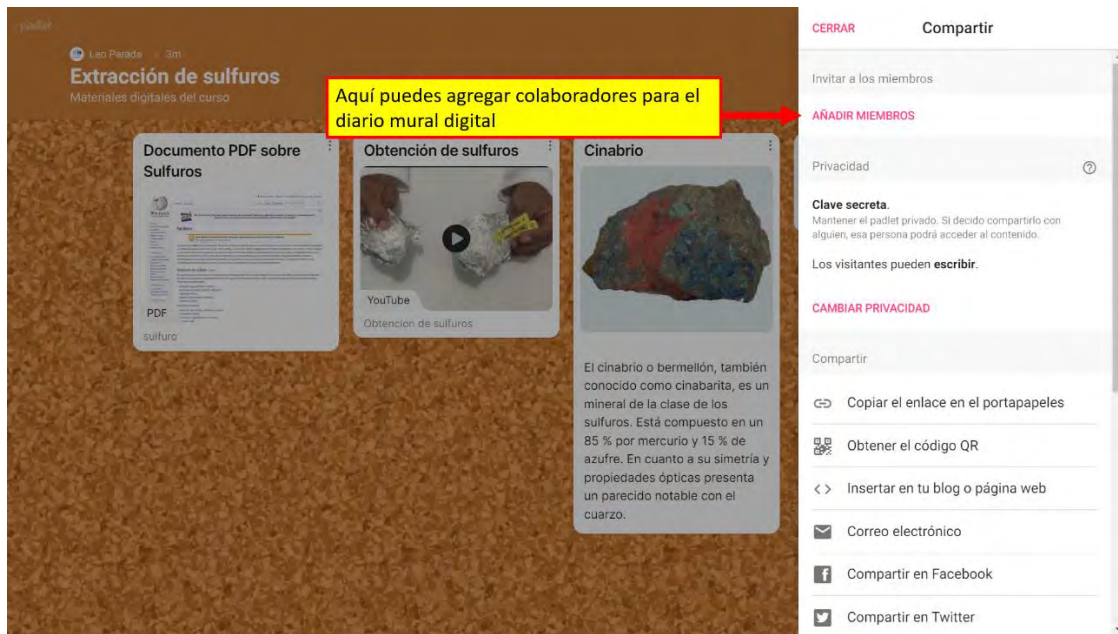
padlet

Leo Parada · 3m

Extracción de sulfuros

Materiales digitales del curso

Aquí puedes agregar colaboradores para el diario mural digital

Documento PDF sobre Sulfuros

PDF

sulfuro

Obtención de sulfuros

YouTube

Obtencion de sulfuros

Cinabrio

El cinabrio o bermellón, también conocido como cinabarita, es un mineral de la clase de los sulfuros. Está compuesto en un 85 % por mercurio y 15 % de azufre. En cuanto a su simetría y propiedades ópticas presenta un parecido notable con el cuarzo.

CERRAR

Compartir

Invitar a los miembros

AÑADIR MIEMBROS

Privacidad

Clave secreta.

Mantener el padlet privado. Si decido compartirlo con alguien, esa persona podrá acceder al contenido.

Los visitantes pueden escribir.

CAMBIAR PRIVACIDAD

Compartir

Copiar el enlace en el portapapeles

Obtener el código QR

Insertar en tu blog o página web

Correo electrónico

Compartir en Facebook

Compartir en Twitter